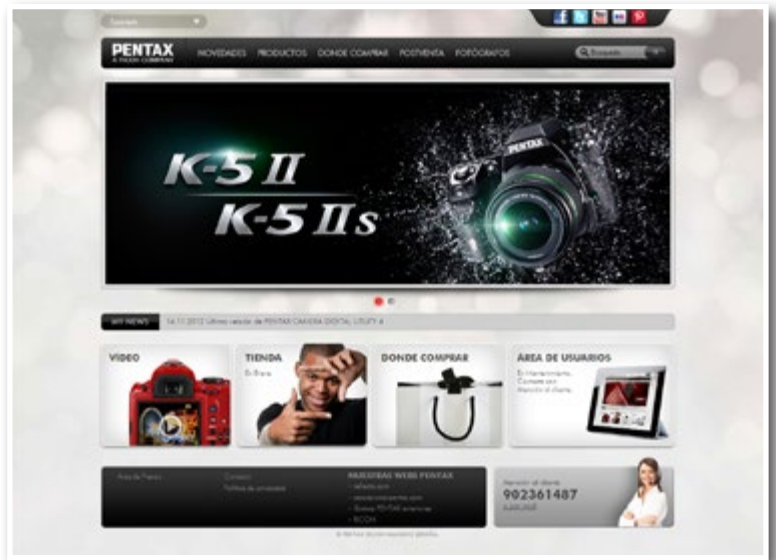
Español

PENTAX
A RICOH COMPANY

NOVEDADES PRODUCTOS DONDE COMPRAR POSTVENTA FOTÓGRAFOS

Búsqueda

K-5 II
K-5 IIs

PENTAX

MY NEWS 14.11.2012 Último catálogo de PENTAX CAMERA DIGITAL UTILITY 4

VIDEO

TIENDA
En Breve

DONDE COMPRAR

ÁREA DE USUARIOS
En Mantenimiento. Contacte con Atención al cliente.

Aviso de Premio

Contacto
Política de privacidad

NUESTRAS WEB PENTAX
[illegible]
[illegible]
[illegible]
RICOH

Atención al cliente
902361487
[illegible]

© PENTAX RICOH IMAGING ESPAÑA